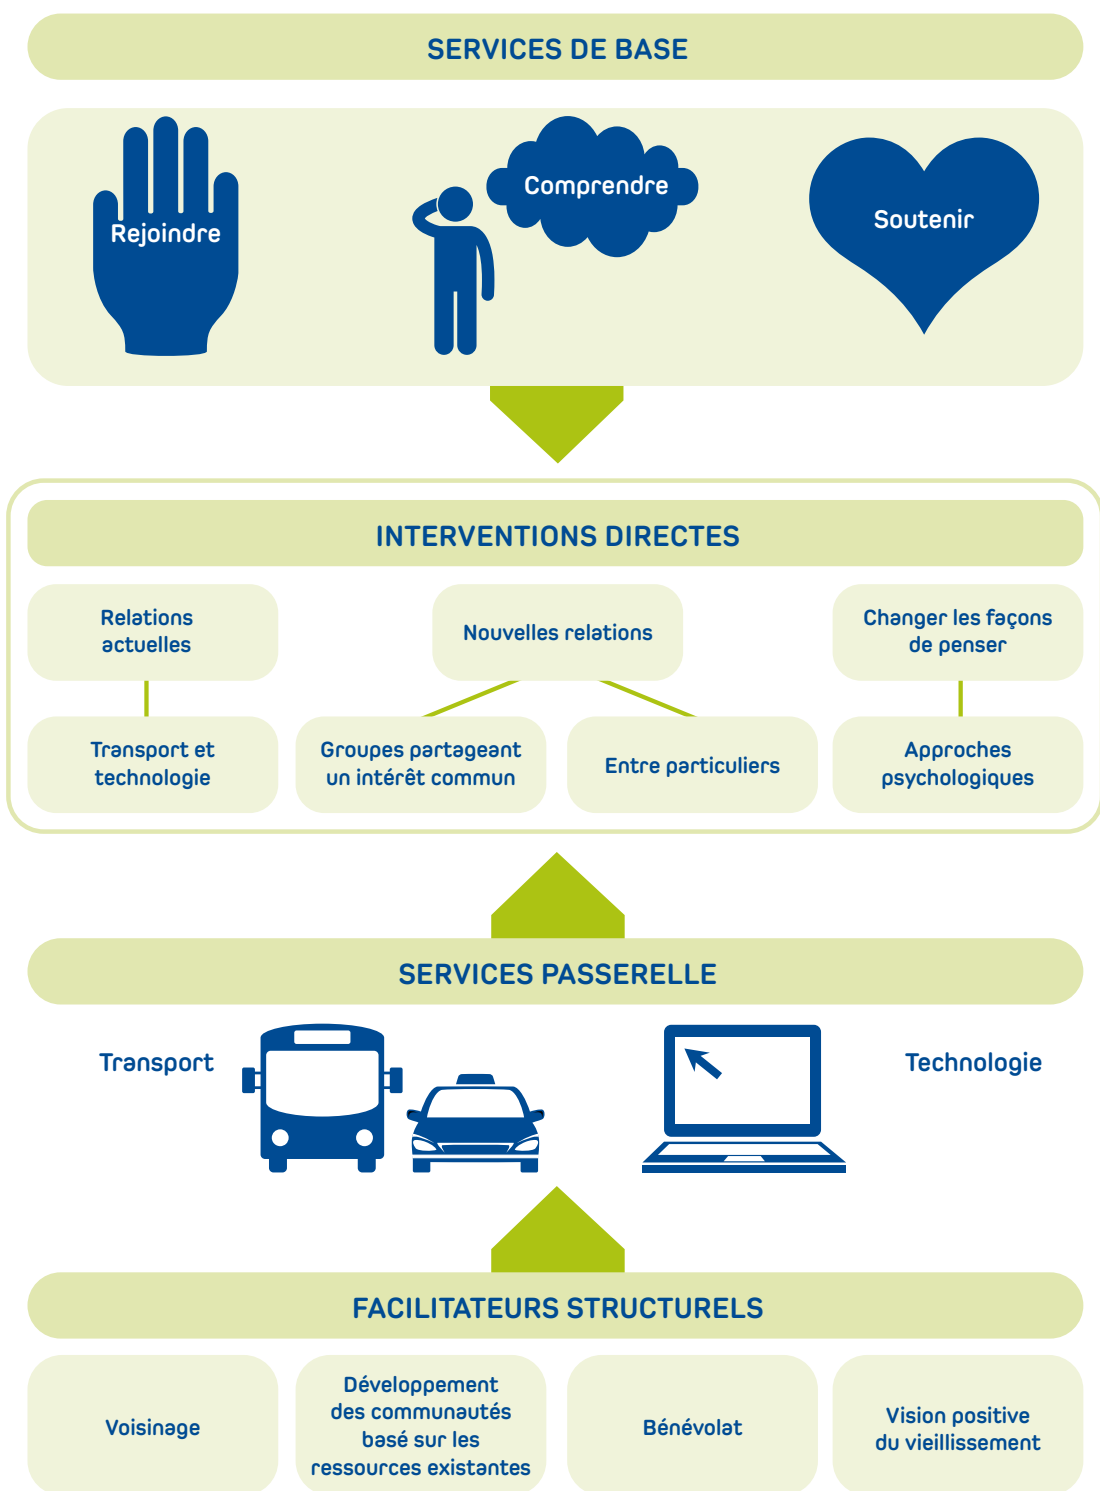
SERVICES DE BASE

Rejoindre

Comprendre

Soutenir

INTERVENTIONS DIRECTES

Relations actuelles

Nouvelles relations

Changer les façons de penser

Transport et technologie

Groupes partageant un intérêt commun

Entre particuliers

Approches psychologiques

SERVICES PASSERELLE

Transport

Technologie

FACILITATEURS STRUCTURELS

Voisinage

Développement des communautés basé sur les ressources existantes

Bénévolat

Vision positive du vieillissement